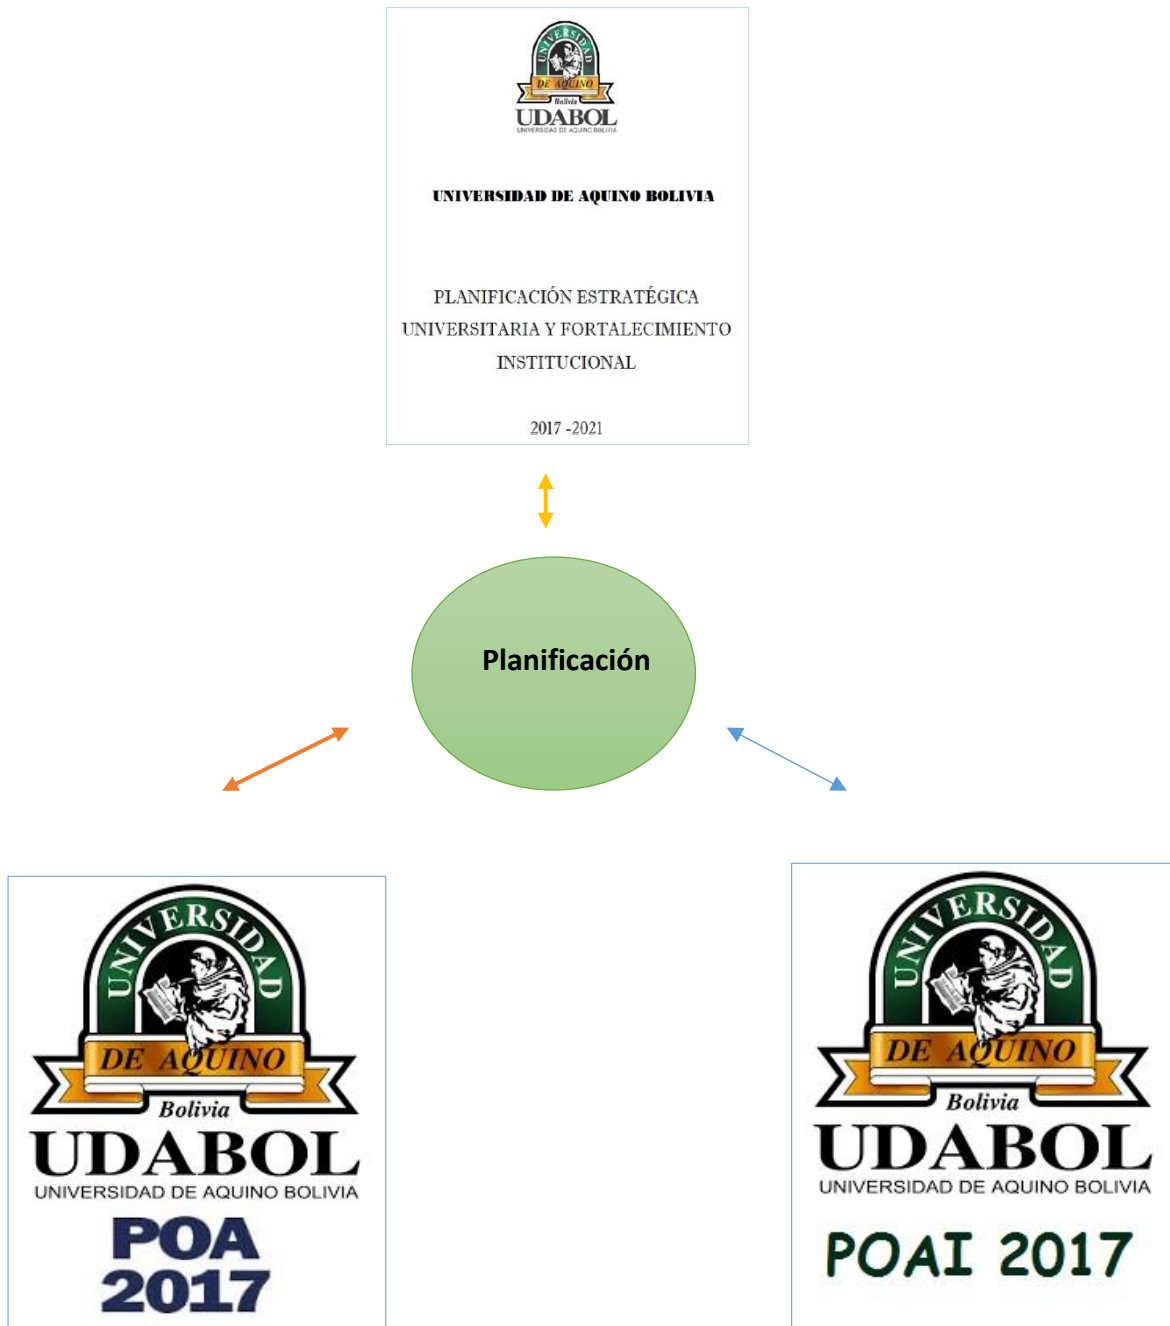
UNIVERSIDAD DE AQUINO Bolivia UDABOL UNIVERSIDAD DE AQUINO BOLIVIA

UNIVERSIDAD DE AQUINO BOLIVIA

PLANIFICACIÓN ESTRATÉGICA UNIVERSITARIA Y FORTALECIMIENTO INSTITUCIONAL

2017 -2021

Planificación

UNIVERSIDAD DE AQUINO Bolivia UDABOL UNIVERSIDAD DE AQUINO BOLIVIA

POA 2017

UNIVERSIDAD DE AQUINO Bolivia UDABOL UNIVERSIDAD DE AQUINO BOLIVIA

POAI 2017